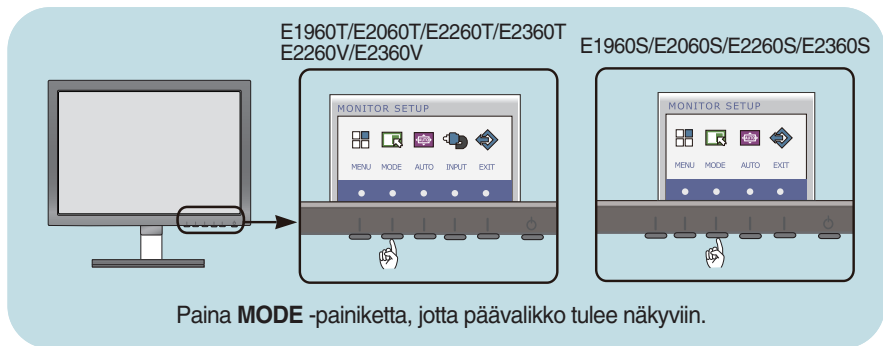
E1960T/E2060T/E2260T/E2360T
E2260V/E2360V

MONITOR SETUP

MENU MODE AUTO INPUT EXIT

E1960S/E2060S/E2260S/E2360S

MONITOR SETUP

MENU MODE AUTO EXIT

Paina **MODE** -painiketta, jotta päävalikko tulee näkyviin.